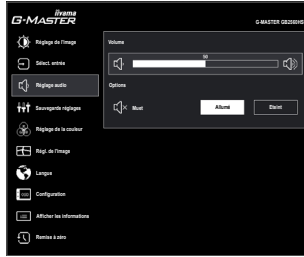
iiyama
G-MASTER

G-MASTER GB2590HS

Réglage de l'image
Sélect. entrée
Réglage audio
Sauvegarde réglages
Réglage de la couleur
Régl. de l'image
Langue
Configuration
Afficher les informations
Remise à zéro

Volume
50

Options
Muet
Allumé
Eteint